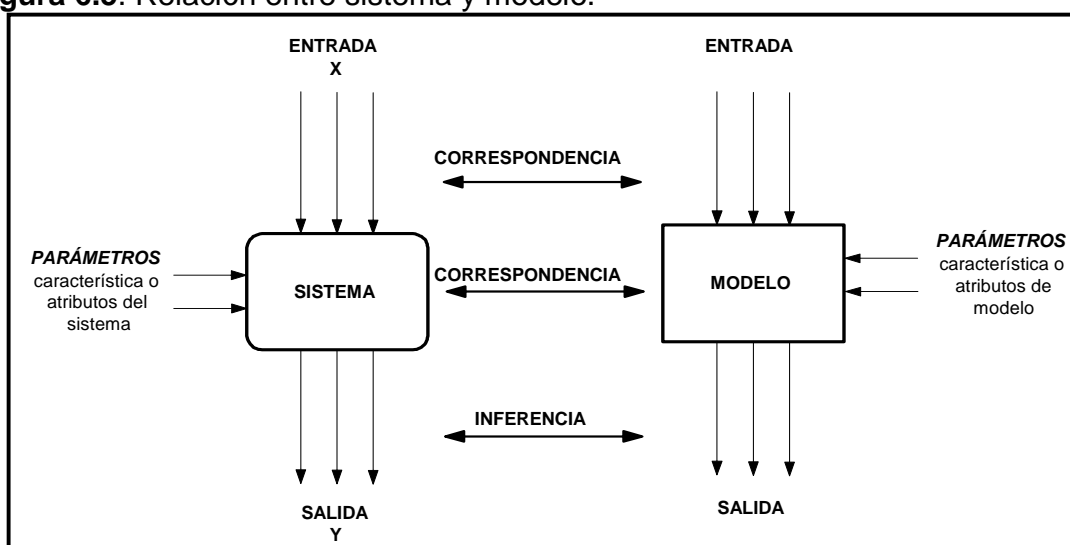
gura 6.5: Relación entre sistema y modelo.

ENTRADA
X

ENTRADA

CORRESPONDENCIA

PARÁMETROS
característica o atributos del sistema

SISTEMA

CORRESPONDENCIA

MODELO

PARÁMETROS
característica o atributos de modelo

INFERENCIA

SALIDA
Y

SALIDA